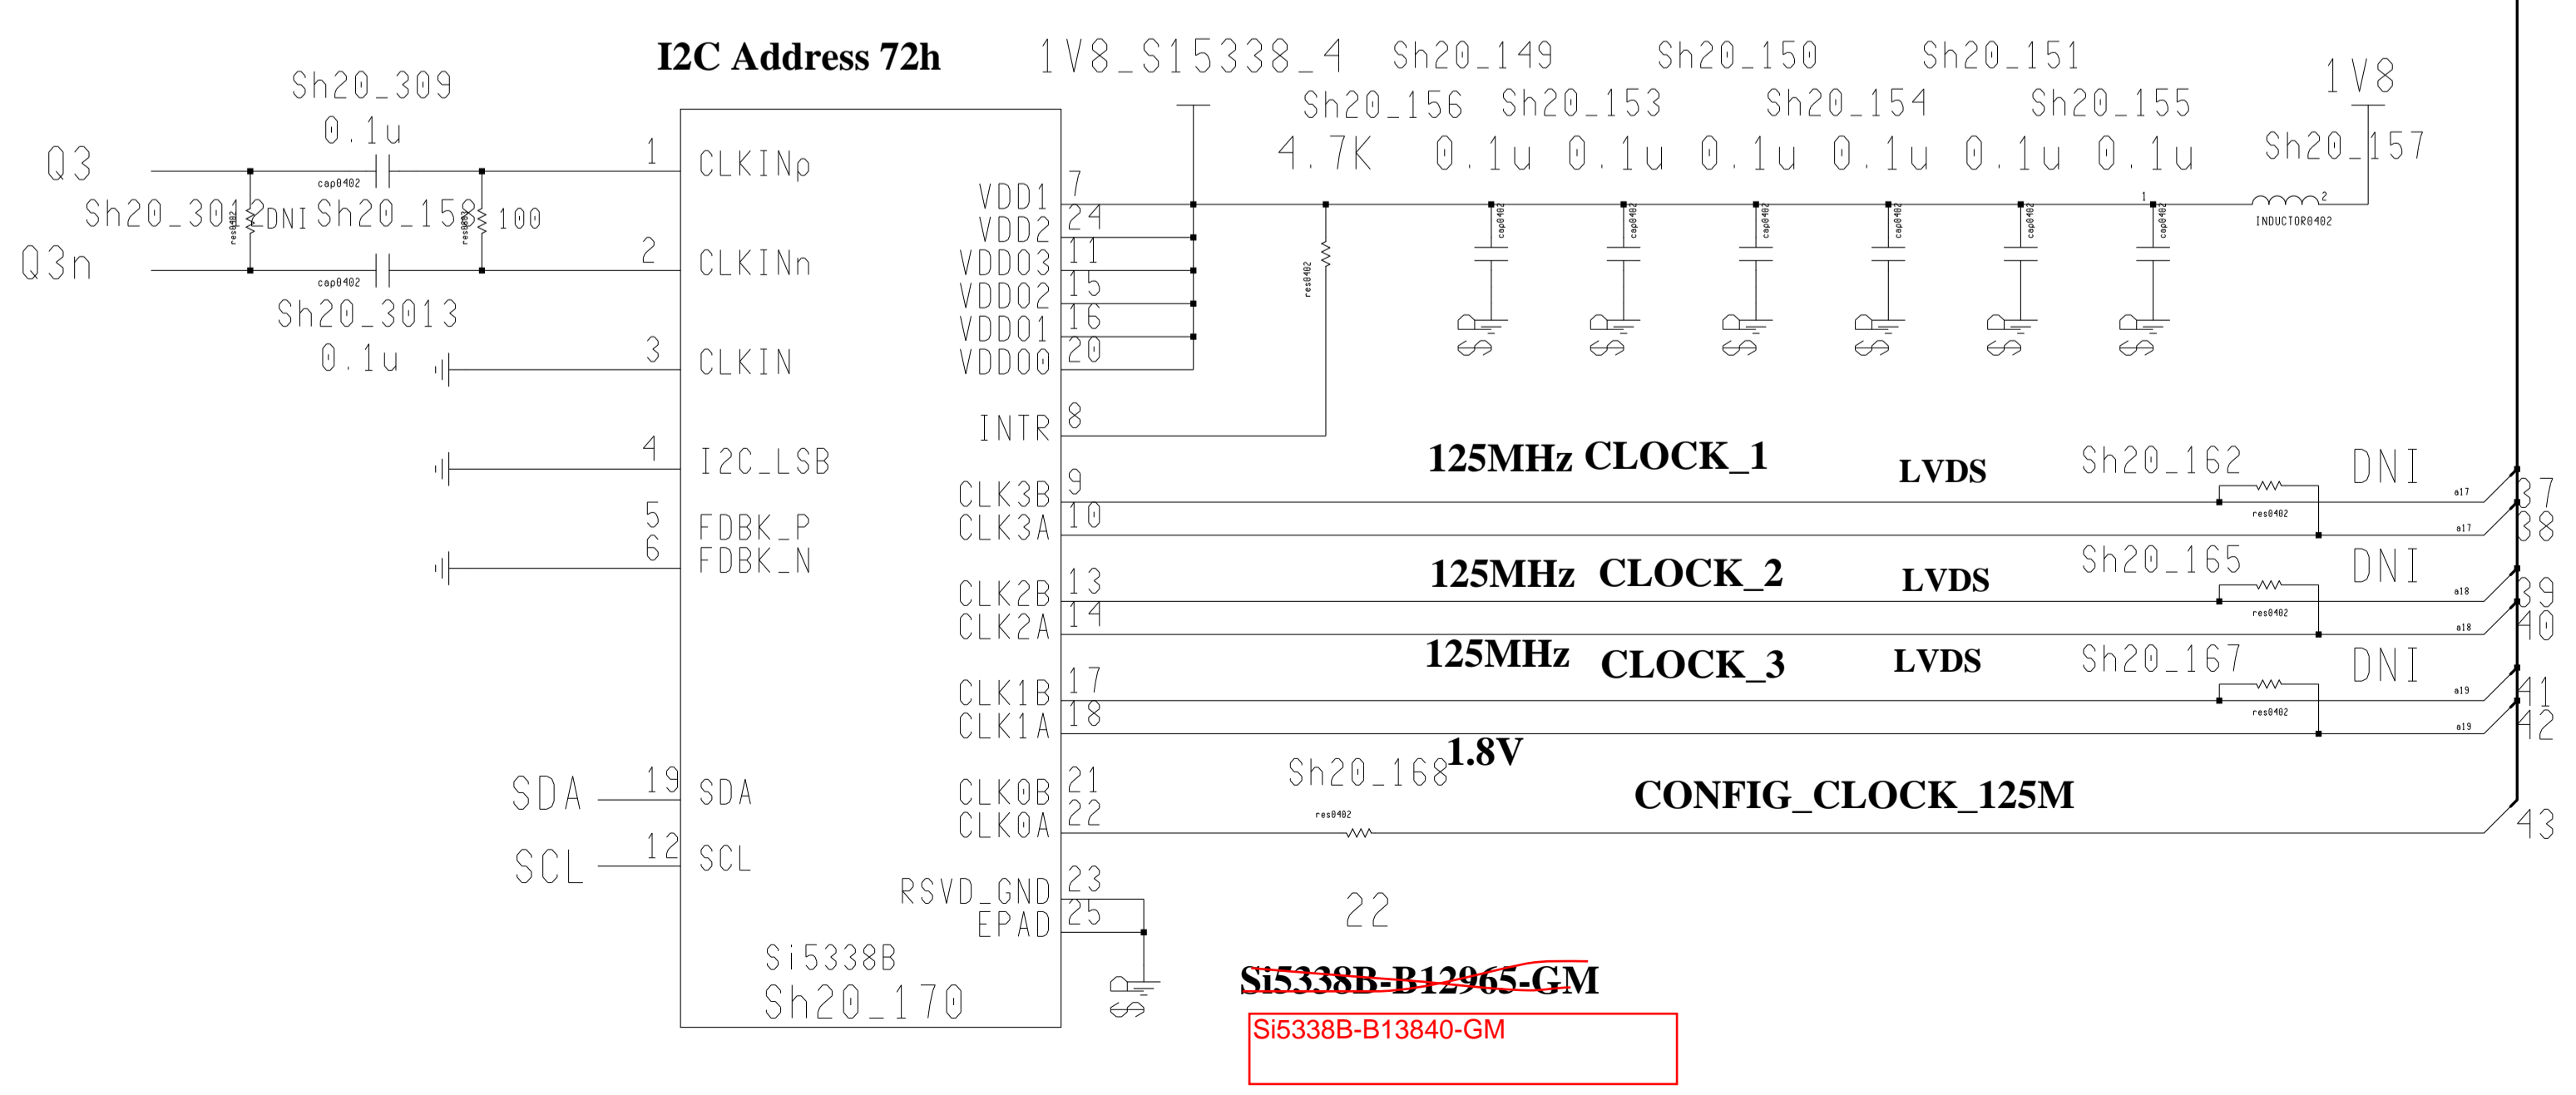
I2C Address 72h

1V8_S15338_4 Sh20_149 Sh20_150 Sh20_151

Sh20_156 Sh20_153 Sh20_154 Sh20_155

1V8

Sh20_157

4.7K 0.1u 0.1u 0.1u 0.1u 0.1u 0.1u

Sh20_309

0.1u

Q3

cap0402

Sh20_3012 DNI Sh20_158 100

res0402 res0402

Q3n

cap0402

Sh20_3013

0.1u

1 CLKINp
2 CLKINn
3 CLKIN
4 I2C_LSB
5 FDBK_P
6 FDBK_N

VDD1 7
VDD2 24
VDDO3 11
VDDO2 15
VDDO1 16
VDDO0 20
INTR 8

res0402

cap0402 cap0402 cap0402 cap0402 cap0402 cap0402

1 2 INDUCTOR0402

125MHz CLOCK_1 LVDS Sh20_162 DNI

CLK3B 9
CLK3A 10

res0402

a17 a17

37 38

125MHz CLOCK_2 LVDS Sh20_165 DNI

CLK2B 13
CLK2A 14

res0402

a18 a18

39 40

125MHz CLOCK_3 LVDS Sh20_167 DNI

CLK1B 17
CLK1A 18

res0402

a19 a19

41 42

Sh20_168 1.8V

CONFIG_CLOCK_125M

SDA 19 SDA
SCL 12 SCL

CLK0B 21
CLK0A 22

res0402

43

RSVD_GND 23
EPAD 25

22

Si5338B
Sh20_170

Si5338B-B12965-GM

Si5338B-B13840-GM